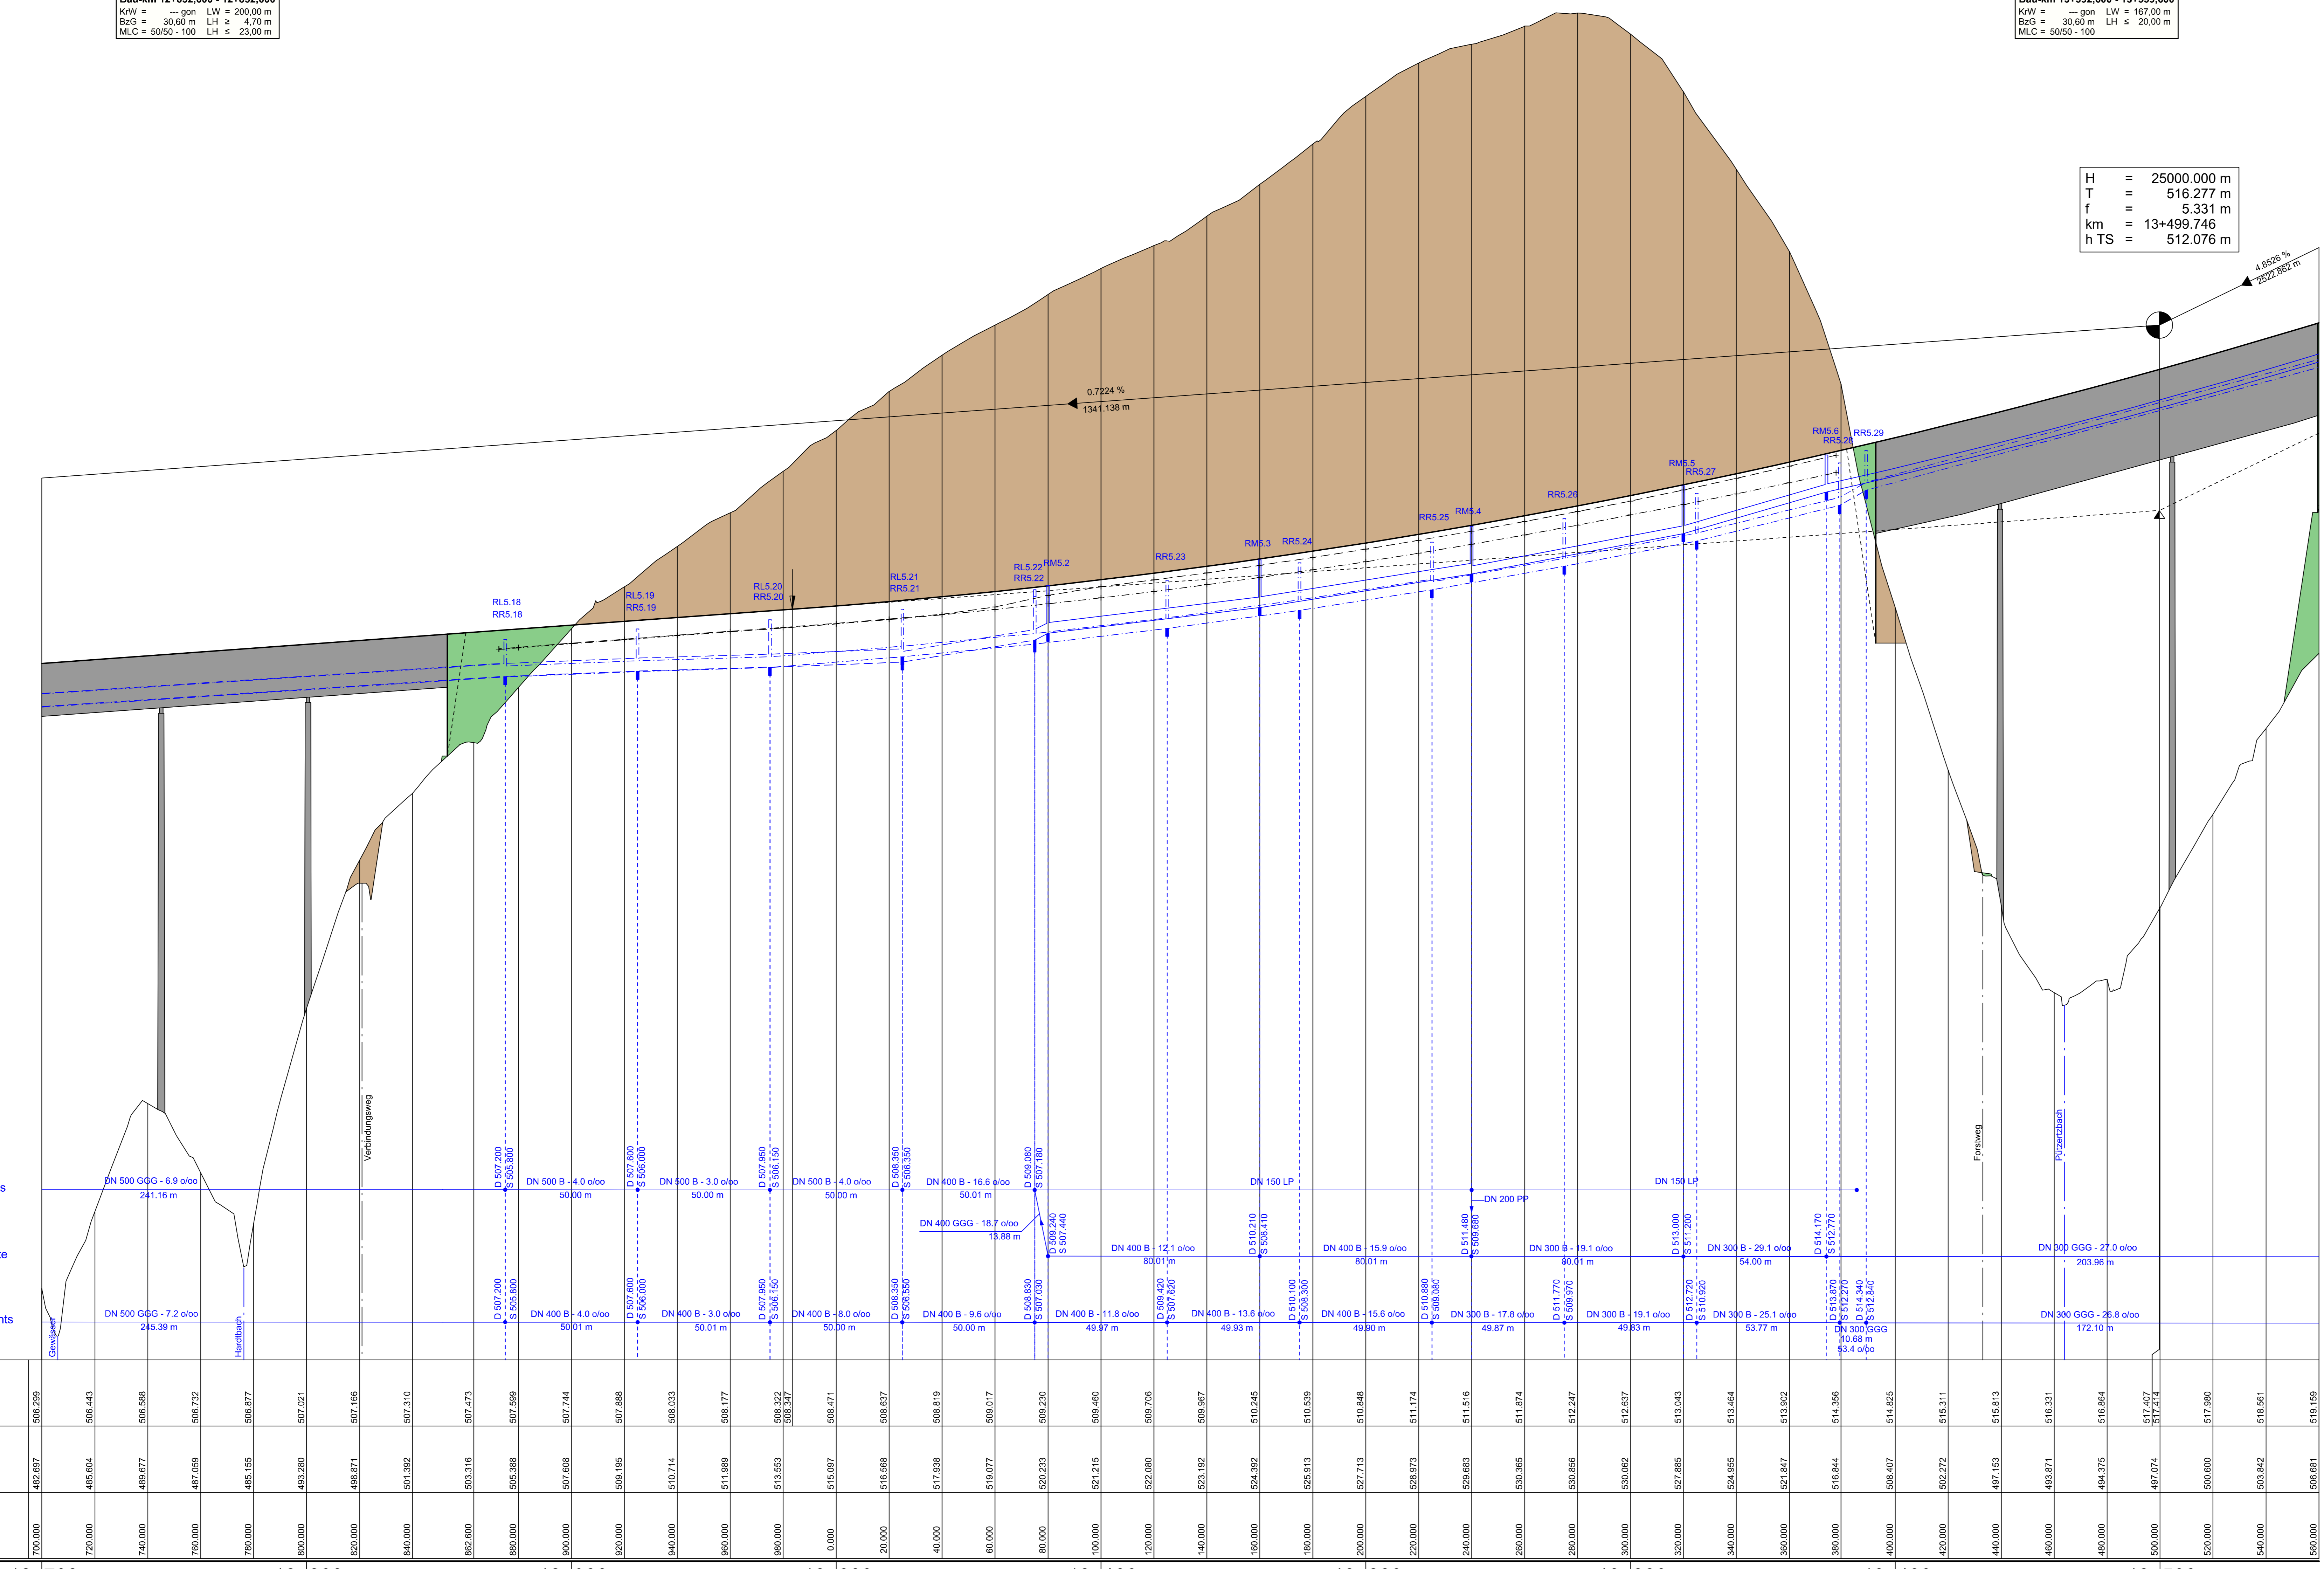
Bau-km 12+632,000 - 12+832,000
KrW = --- gon LW = 200,00 m
BzG = 30,60 m LH ≥ 4,70 m
MLC = 50/50 - 100 LH ≤ 23,00 m

Bau-km 13+392,000 - 13+555,000
KrW = --- gon LW = 167,00 m
BzG = 30,60 m LH ≤ 20,00 m
MLC = 50/50 - 100

H = 25000.000 m
T = 516.277 m
f = 5.331 m
km = 13+499.746
h TS = 512.076 m

4.8526 %
2522.862 m

0.7224 %
1341.138 m

RL5.18 RR5.18
RL5.19 RR5.19
RL5.20 RR5.20
RL5.21 RR5.21
RL5.22 RR5.22
RM5.2
RR5.23
RM5.3
RR5.24
RR5.25
RM5.4
RR5.26
RM5.5
RR5.27
RM5.6
RR5.28
RR5.29

Verbindungsweg
Forstweg
Pulzerlbach
Gewässer
Hardtbach

s
te
nts

DN 500 GGG - 6.9 o/oo 241.16 m
D 507.200 S 505.800
DN 500 B - 4.0 o/oo 50.00 m
D 507.600 S 506.000
DN 500 B - 3.0 o/oo 50.00 m
D 507.950 S 506.150
DN 500 B - 4.0 o/oo 50.00 m
D 508.350 S 506.350
DN 400 B - 16.6 o/oo 50.01 m
D 509.080 S 507.180
DN 150 LP
DN 200 PP
DN 150 LP
DN 400 GGG - 18.7 o/oo 13.88 m
D 509.240 S 507.440
DN 400 B - 12.1 o/oo 80.01 m
D 510.210 S 508.410
DN 400 B - 15.9 o/oo 80.01 m
D 511.480 S 509.680
DN 300 B - 19.1 o/oo 80.01 m
D 513.000 S 511.200
DN 300 B - 29.1 o/oo 54.00 m
D 514.170 S 512.770
DN 300 GGG - 27.0 o/oo 203.96 m

DN 500 GGG - 7.2 o/oo 245.39 m
D 507.200 S 505.800
DN 400 B - 4.0 o/oo 50.01 m
D 507.600 S 506.000
DN 400 B - 3.0 o/oo 50.01 m
D 507.950 S 506.150
DN 400 B - 8.0 o/oo 50.00 m
D 508.350 S 506.350
DN 400 B - 9.6 o/oo 50.00 m
D 508.830 S 507.030
DN 400 B - 11.8 o/oo 49.97 m
D 509.420 S 507.620
DN 400 B - 13.6 o/oo 49.93 m
D 510.100 S 508.300
DN 400 B - 15.6 o/oo 49.90 m
D 510.880 S 509.080
DN 300 B - 17.8 o/oo 49.87 m
D 511.770 S 509.970
DN 300 B - 19.1 o/oo 49.83 m
D 512.720 S 510.920
DN 300 B - 25.1 o/oo 53.77 m
D 513.870 S 512.270
D 514.340 S 512.840
DN 300 GGG 10.68 m 53.4 o/oo
DN 300 GGG - 26.8 o/oo 172.10 m

506.299 506.443 506.588 506.732 506.877 507.021 507.166 507.310 507.473 507.599 507.744 507.888 508.033 508.177 508.322 508.347 508.471 508.637 508.819 509.017 509.230 509.460 509.706 509.967 510.245 510.539 510.848 511.174 511.516 511.874 512.247 512.637 513.043 513.464 513.902 514.356 514.825 515.311 515.813 516.331 516.864 517.407 517.414 517.980 518.561 519.159

482.697 485.604 489.677 487.059 485.155 493.280 498.871 501.392 503.316 505.388 507.608 509.195 510.714 511.989 513.553 515.097 516.568 517.938 519.077 520.233 521.215 522.080 523.192 524.392 525.913 527.713 528.973 529.683 530.365 530.856 530.062 527.885 524.955 521.847 516.844 508.407 502.272 497.153 493.871 494.375 497.074 500.600 503.842 506.681

700.000 720.000 740.000 760.000 780.000 800.000 820.000 840.000 862.600 880.000 900.000 920.000 940.000 960.000 980.000 0.000 20.000 40.000 60.000 80.000 100.000 120.000 140.000 160.000 180.000 200.000 220.000 240.000 260.000 280.000 300.000 320.000 340.000 360.000 380.000 400.000 420.000 440.000 460.000 480.000 500.000 520.000 540.000 560.000